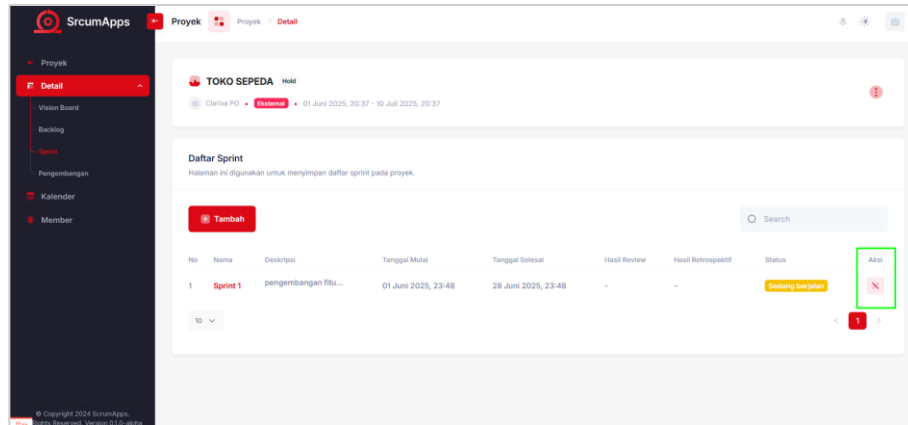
SrcumApps

Proyek
Detail
Vision Board
Backlog
Sprint
Pengembangan
Kalender
Member

© Copyright 2024 ScrumApps. Rights Reserved. Version 0.1.0-alpha

Proyek

Proyek > Detail

TOKO SEPEDA Hold

Clariva PO • Eksternal • 01 Juni 2025, 20:37 - 10 Juli 2025, 20:37

Daftar Sprint

Halaman ini digunakan untuk menyimpan daftar sprint pada proyek.

Tambah

Search

| No | Nama | Deskripsi | Tanggal Mulai | Tanggal Selesai | Hasil Review | Hasil Retrospektif | Status | Aksi |
|---|---|---|---|---|---|---|---|---|
| 1 | Sprint 1 | pengembangan fitu... | 01 Juni 2025, 23:48 | 28 Juni 2025, 23:48 | - | - | Sedang berjalan | |

10

1